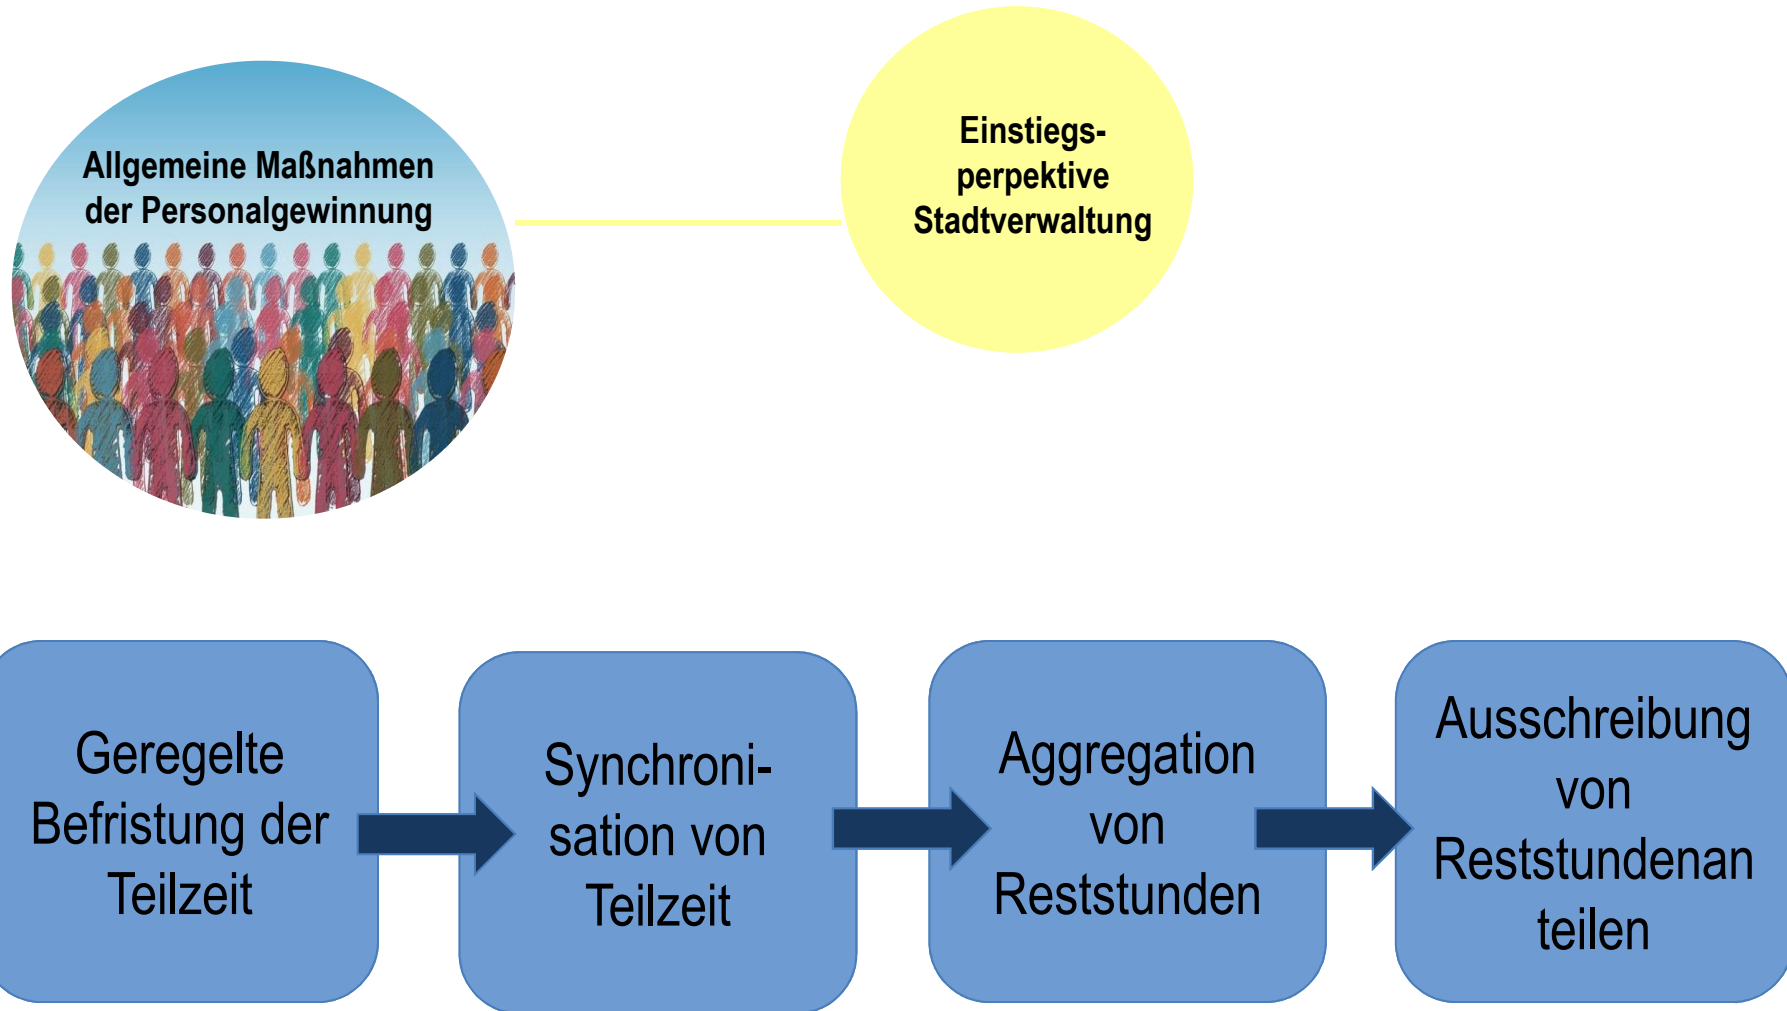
Allgemeine Maßnahmen der Personalgewinnung

Einstiegs-perpektive Stadtverwaltung

Geregelte Befristung der Teilzeit

Synchronisation von Teilzeit

Aggregation von Reststunden

Ausschreibung von Reststundenan teilen